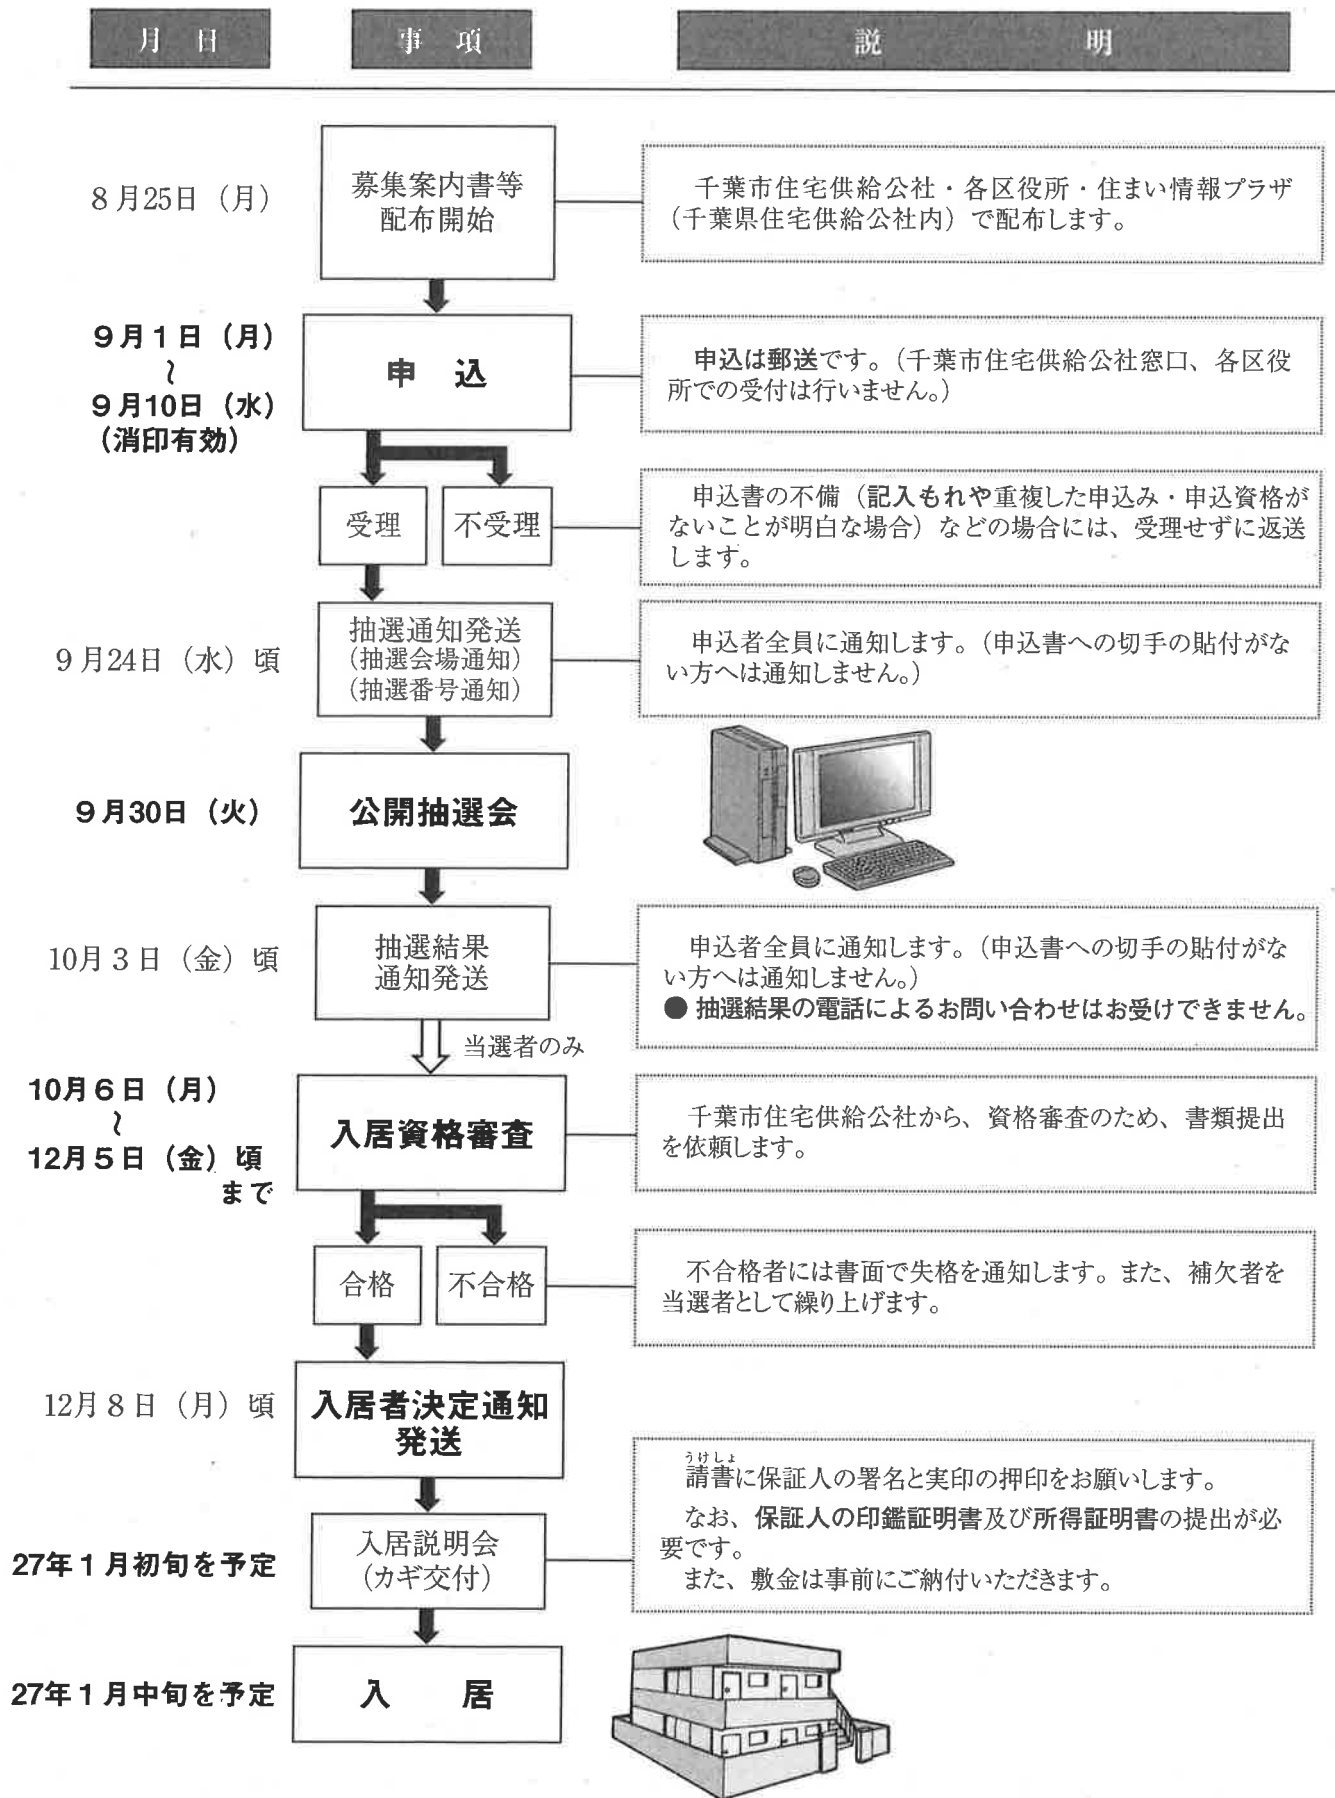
月日　事項　説明

8月25日（月）
募集案内書等配布開始
千葉市住宅供給公社・各区役所・住まい情報プラザ（千葉県住宅供給公社内）で配布します。

9月1日（月）
～
9月10日（水）
（消印有効）
申込
申込は郵送です。（千葉市住宅供給公社窓口、各区役所での受付は行いません。）

受理　不受理
申込書の不備（記入もれや重複した申込み・申込資格がないことが明白な場合）などの場合には、受理せずに返送します。

9月24日（水）頃
抽選通知発送
（抽選会場通知）
（抽選番号通知）
申込者全員に通知します。（申込書への切手の貼付がない方へは通知しません。）

9月30日（火）
公開抽選会

10月3日（金）頃
抽選結果通知発送
申込者全員に通知します。（申込書への切手の貼付がない方へは通知しません。）
● 抽選結果の電話によるお問い合わせはお受けできません。

当選者のみ

10月6日（月）
～
12月5日（金）頃まで
入居資格審査
千葉市住宅供給公社から、資格審査のため、書類提出を依頼します。

合格　不合格
不合格者には書面で失格を通知します。また、補欠者を当選者として繰り上げます。

12月8日（月）頃
入居者決定通知発送

うけしょ
請書に保証人の署名と実印の押印をお願いします。
なお、保証人の印鑑証明書及び所得証明書の提出が必要です。
また、敷金は事前にご納付いただきます。

27年1月初旬を予定
入居説明会
（カギ交付）

27年1月中旬を予定
入居